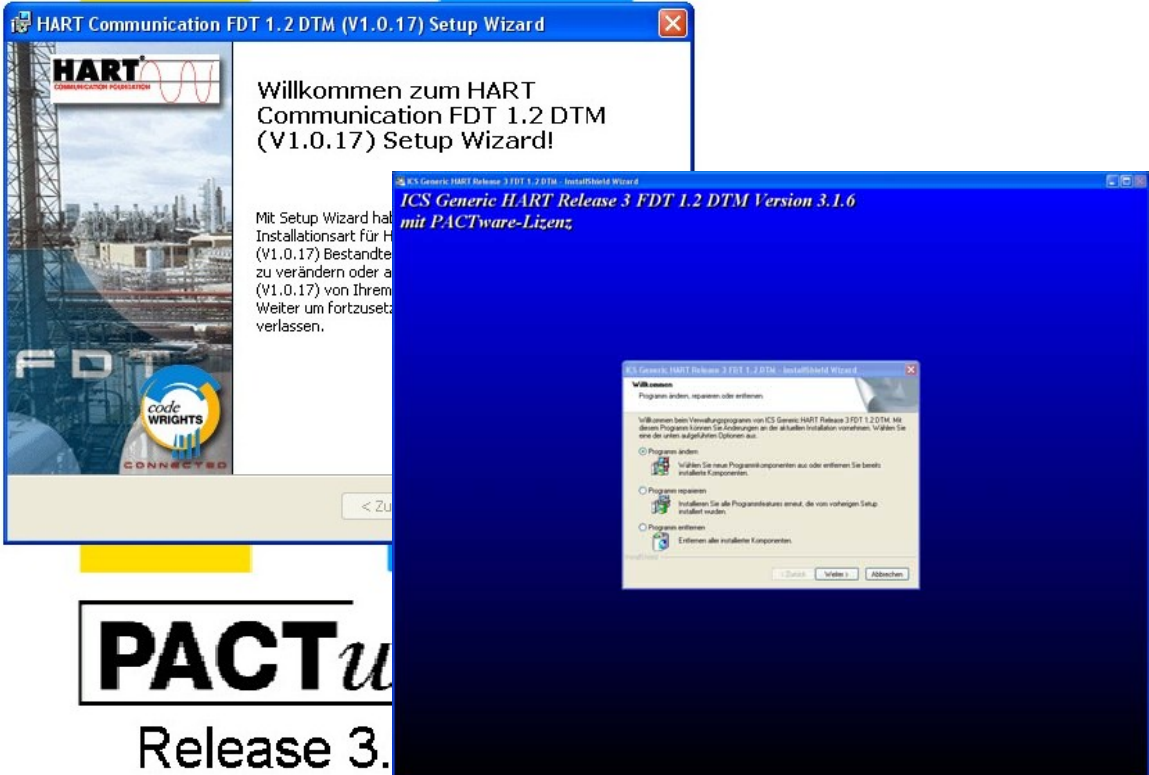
HART Communication FDT 1.2 DTM (V1.0.17) Setup Wizard

HART
COMMUNICATION FOUNDATION

Willkommen zum HART Communication FDT 1.2 DTM (V1.0.17) Setup Wizard!

Mit Setup Wizard hab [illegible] Installationsart für H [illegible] (V1.0.17) Bestandte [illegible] zu verändern oder a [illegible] (V1.0.17) von Ihrem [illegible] Weiter um fortzuset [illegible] verlassen.

FDT

code WRIGHTS

CONNECTED

< Zu

ICS Generic HART Release 3 FDT 1.2 DTM - InstallShield Wizard

ICS Generic HART Release 3 FDT 1.2 DTM Version 3.1.6 mit PACTware-Lizenz

ICS Generic HART Release 3 FDT 1.2 DTM - InstallShield Wizard

Willkommen
Programm ändern, reparieren oder entfernen.

Willkommen beim Verwaltungsprogramm von ICS Generic HART Release 3 FDT 1.2 DTM. Mit diesem Programm können Sie Änderungen an der aktuellen Installation vornehmen. Wählen Sie eine der unten aufgeführten Optionen aus.

Programm ändern
Wählen Sie neue Programmkomponenten aus oder entfernen Sie bereits installierte Komponenten.

Programm reparieren
Installieren Sie alle Programmfeatures erneut, die vom vorherigen Setup installiert wurden.

Programm entfernen
Entfernen aller installierter Komponenten.

InstallShield

< Zurück | Weiter > | Abbrechen

PACTw

Release 3.